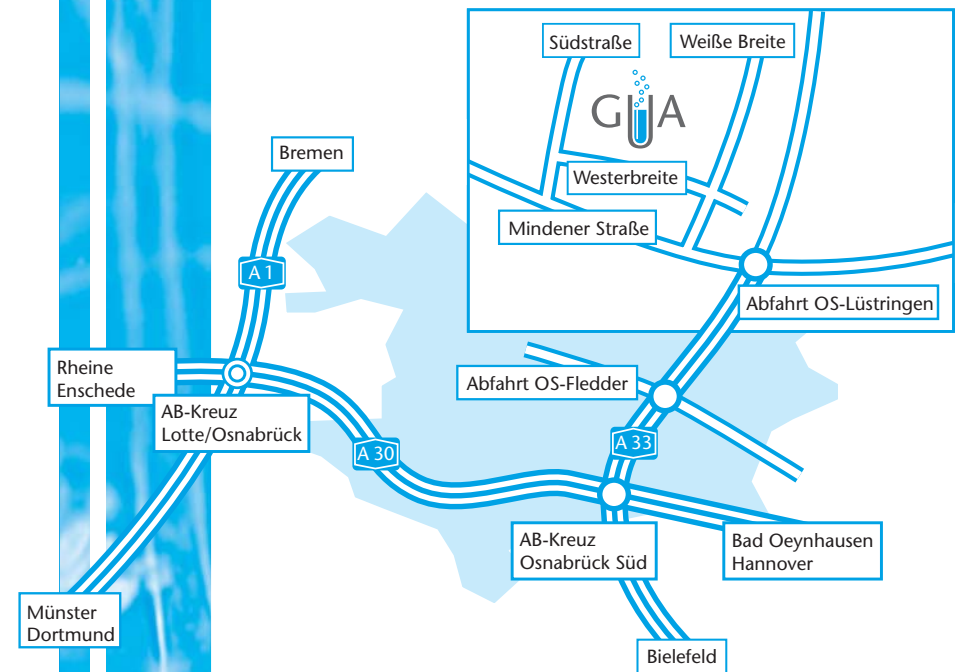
Südstraße
Weiße Breite
GUA
Westerbreite
Mindener Straße
Abfahrt OS-Lüstringen
Bremen
A 1
Rheine
Enschede
AB-Kreuz
Lotte/Osnabrück
Abfahrt OS-Fledder
A 33
A 30
AB-Kreuz
Osnabrück Süd
Bad Oeynhausen
Hannover
Münster
Dortmund
Bielefeld